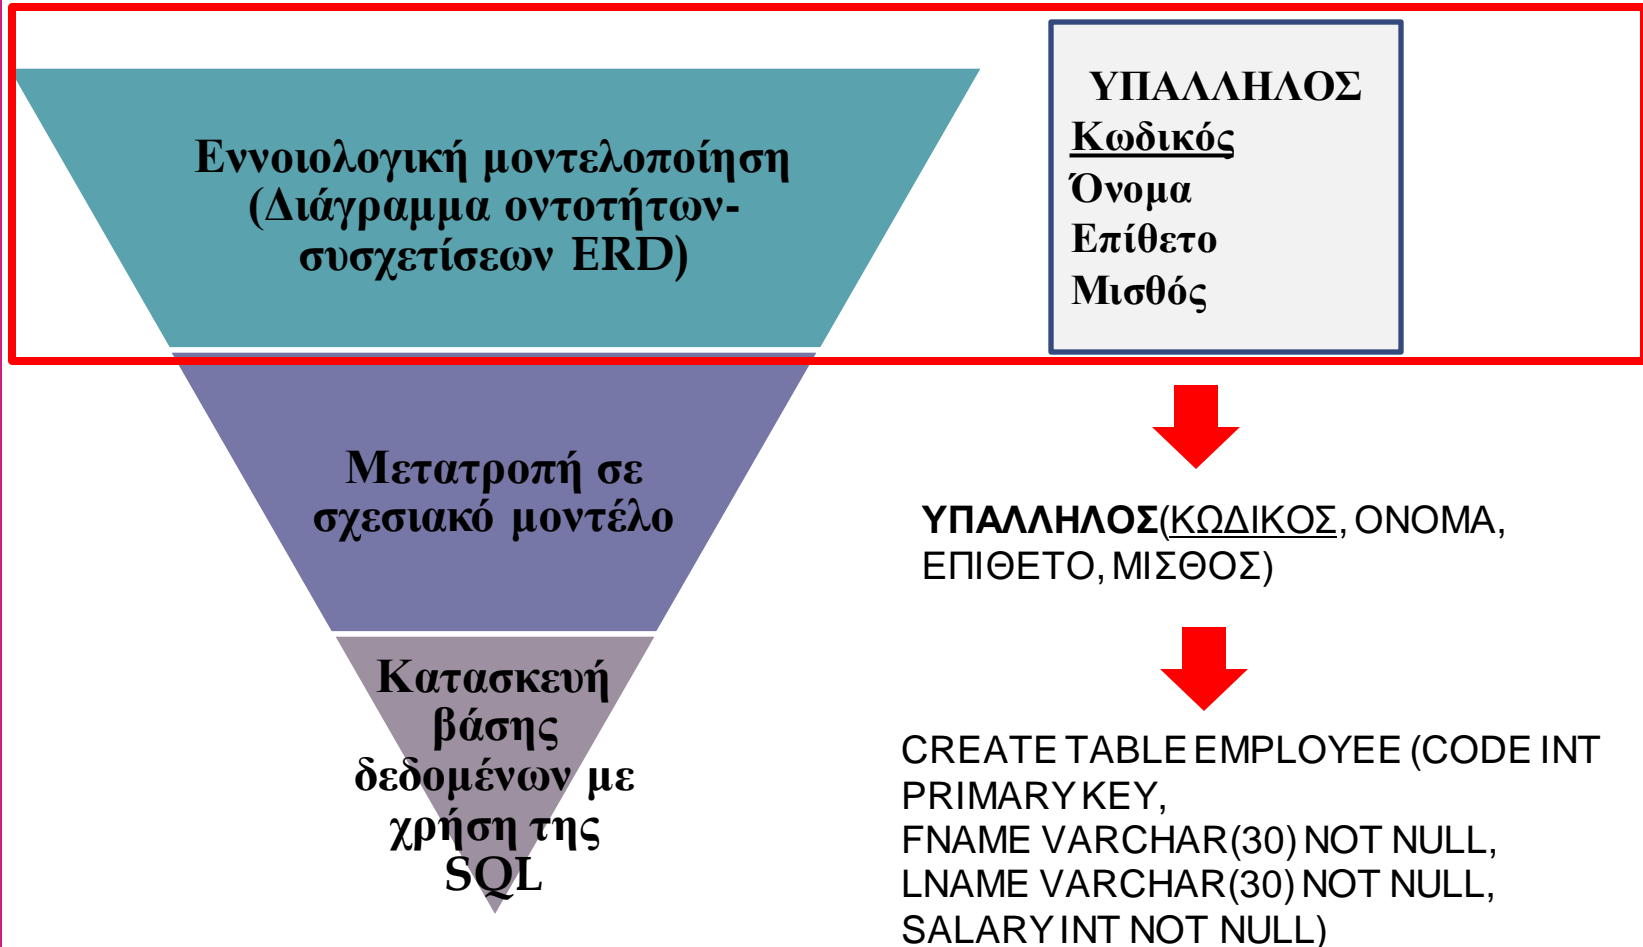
Εννοιολογική μοντελοποίηση (Διάγραμμα οντοτήτων-συσχετίσεων ERD)

ΥΠΑΛΛΗΛΟΣ
Κωδικός
Όνομα
Επίθετο
Μισθός

Μετατροπή σε σχεσιακό μοντέλο

ΥΠΑΛΛΗΛΟΣ(ΚΩΔΙΚΟΣ, ΟΝΟΜΑ, ΕΠΙΘΕΤΟ, ΜΙΣΘΟΣ)

Κατασκευή βάσης δεδομένων με χρήση της SQL

CREATE TABLE EMPLOYEE (CODE INT PRIMARY KEY,
FNAME VARCHAR(30) NOT NULL,
LNAME VARCHAR(30) NOT NULL,
SALARY INT NOT NULL)